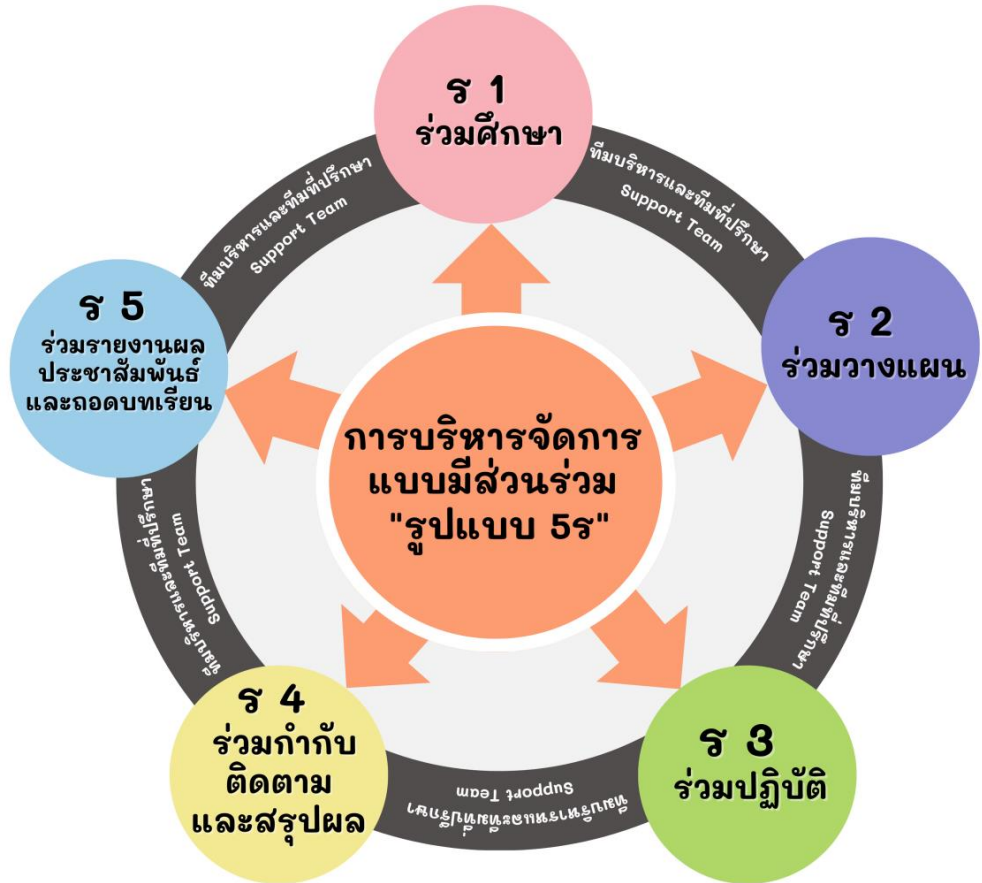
ร 1
ร่วมศึกษา

ทีมบริหารและทีมที่ปรึกษา
Support Team

ร 2
ร่วมวางแผน

ทีมบริหารและทีมที่ปรึกษา
Support Team

ร 3
ร่วมปฏิบัติ

ทีมบริหารและทีมที่ปรึกษา
Support Team

ร 4
ร่วมกำกับ
ติดตาม
และสรุปผล

ทีมบริหารและทีมที่ปรึกษา
Support Team

ร 5
ร่วมรายงานผล
ประชาสัมพันธ์
และถอดบทเรียน

ทีมบริหารและทีมที่ปรึกษา
Support Team

การบริหารจัดการ
แบบมีส่วนร่วม
"รูปแบบ 5ร"